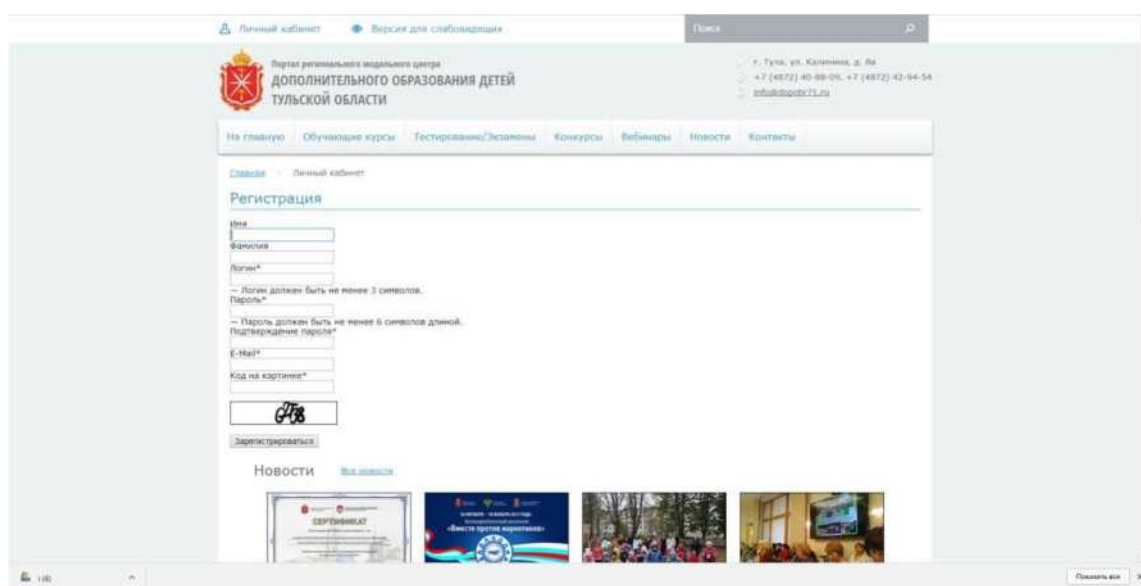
Личный кабинет Версия для слабовидящих Поиск

Портал регионального модельного центра
ДОПОЛНИТЕЛЬНОГО ОБРАЗОВАНИЯ ДЕТЕЙ
ТУЛЬСКОЙ ОБЛАСТИ

г. Тула, ул. Калинина, д. 8а
+7 (4872) 40-88-09, +7 (4872) 42-94-54
info@dopobr71.ru

На главную Обучающие курсы Тестирование/Экзамены Конкурсы Вебинары Новости Контакты

Главная > Личный кабинет

Регистрация

Имя
Фамилия
Логин*
— Логин должен быть не менее 3 символов.
Пароль*
— Пароль должен быть не менее 6 символов длиной.
Подтверждение пароля*
E-Mail*
Код на картинке*

Зарегистрироваться

Новости Все новости

СЕРТИФИКАТ

«Вместе против коррупции»

Показать все